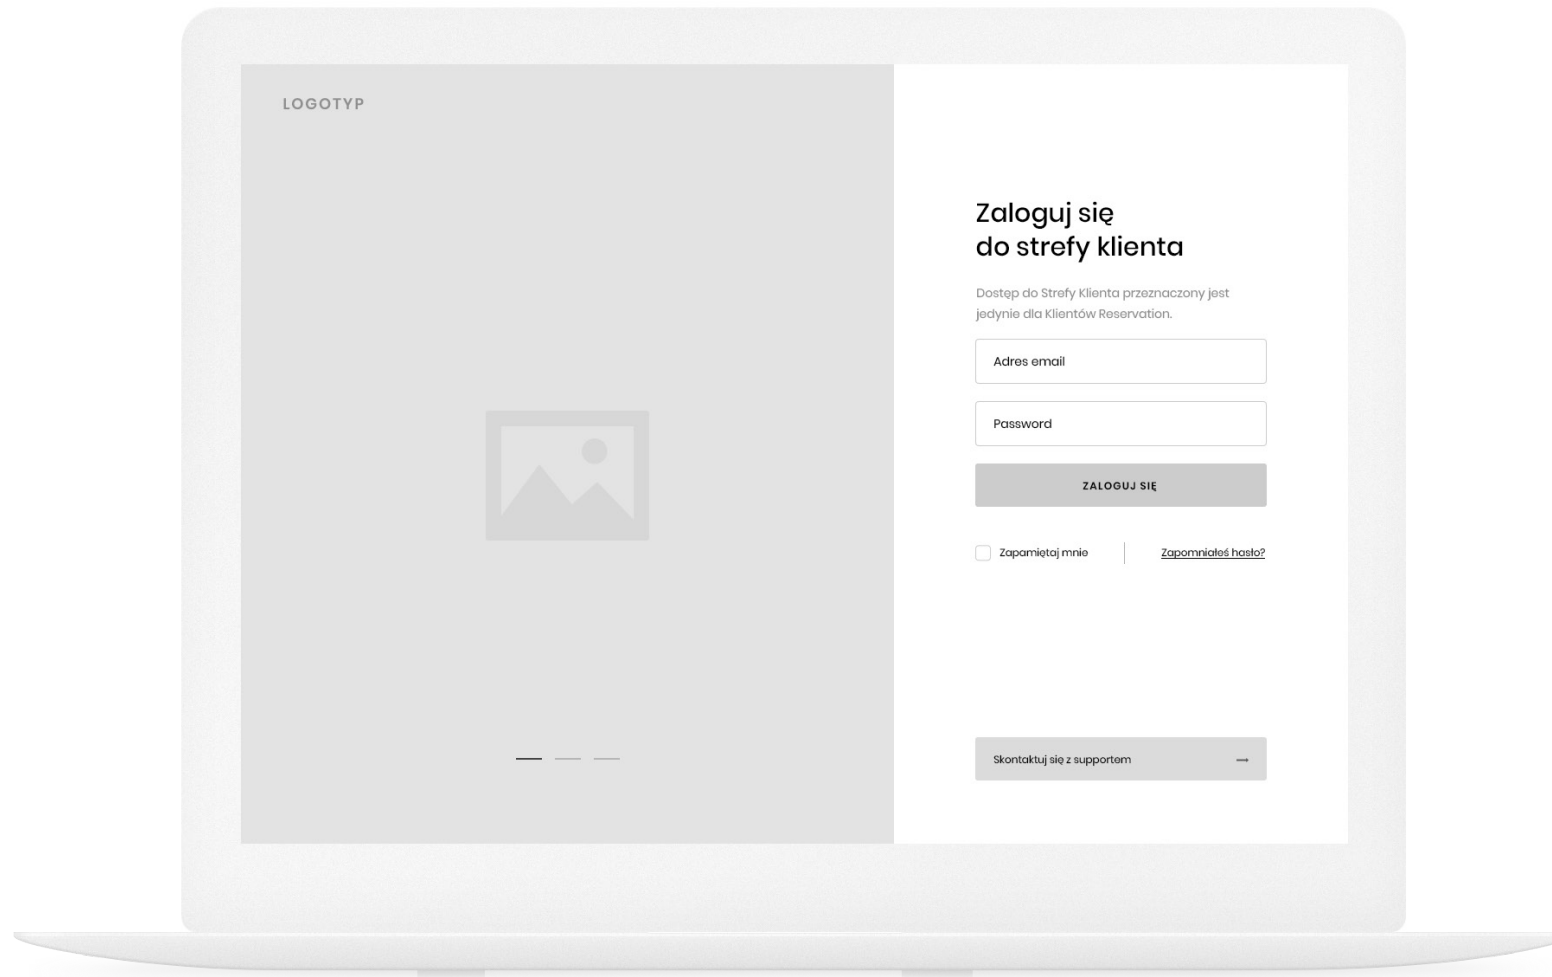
LOGOTYP

Zaloguj się
do strefy klienta

Dostęp do Strefy Klienta przeznaczony jest jedynie dla Klientów Reservation.

Adres email

Password

ZALOGUJ SIĘ

Zapamiętaj mnie

Zapomniałeś hasło?

Skontaktuj się z supportem →